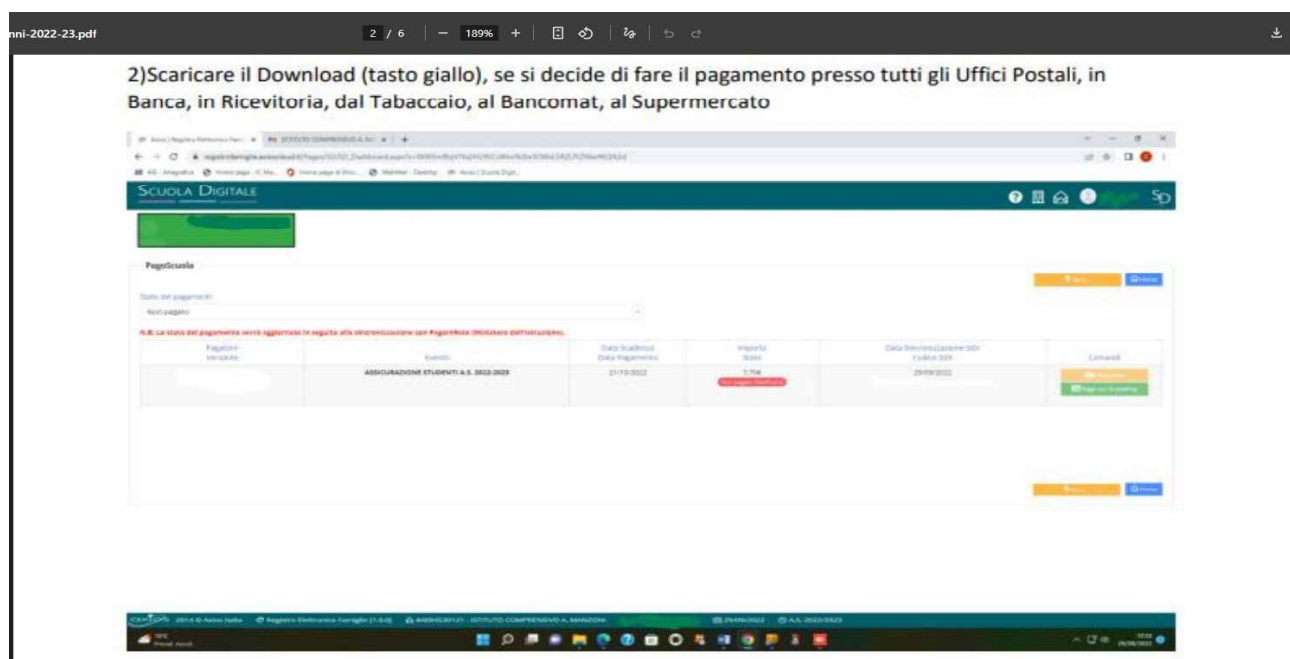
nni-2022-23.pdf 2 / 6 — 189% +

2)Scaricare il Download (tasto giallo), se si decide di fare il pagamento presso tutti gli Uffici Postali, in Banca, in Ricevitoria, dal Tabaccaio, al Bancomat, al Supermercato

SCUOLA DIGITALE

PagoScuola

Stato dei pagamenti
Non pagato

N.B: Lo stato del pagamento verrà aggiornato in seguito alla sincronizzazione con PagoInRete (Ministero dell'Istruzione).

| Pagatore Versante | Evento | Data Scadenza Data Pagamento | Importo Stato | Data Sincronizzazione SIDI Codice IUV | Comandi |
|---|---|---|---|---|---|
| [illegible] | ASSICURAZIONE STUDENTI A.S. 2022-2023 | 21/10/2022 | 7,75€ Non pagato | 29/09/2022 | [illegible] |

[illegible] ISTITUTO COMPRENSIVO A. MANZONI A.S. 2022/2023